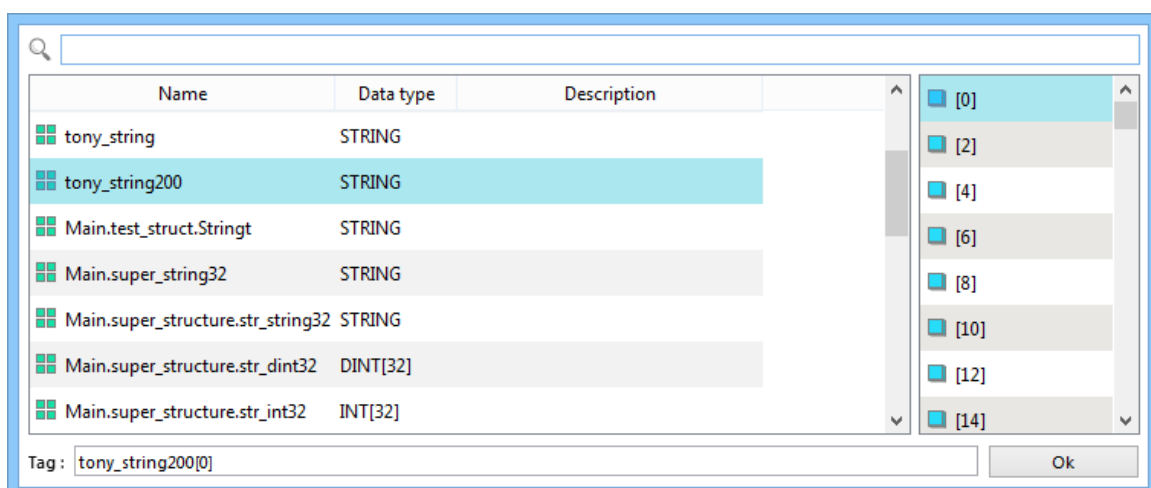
| Name | Data type | Description |
|---|---|---|
| tony_string | STRING | |
| tony_string200 | STRING | |
| Main.test_struct.Stringt | STRING | |
| Main.super_string32 | STRING | |
| Main.super_structure.str_string32 | STRING | |
| Main.super_structure.str_dint32 | DINT[32] | |
| Main.super_structure.str_int32 | INT[32] | |

[0]
[2]
[4]
[6]
[8]
[10]
[12]
[14]

Tag : tony_string200[0]

Ok